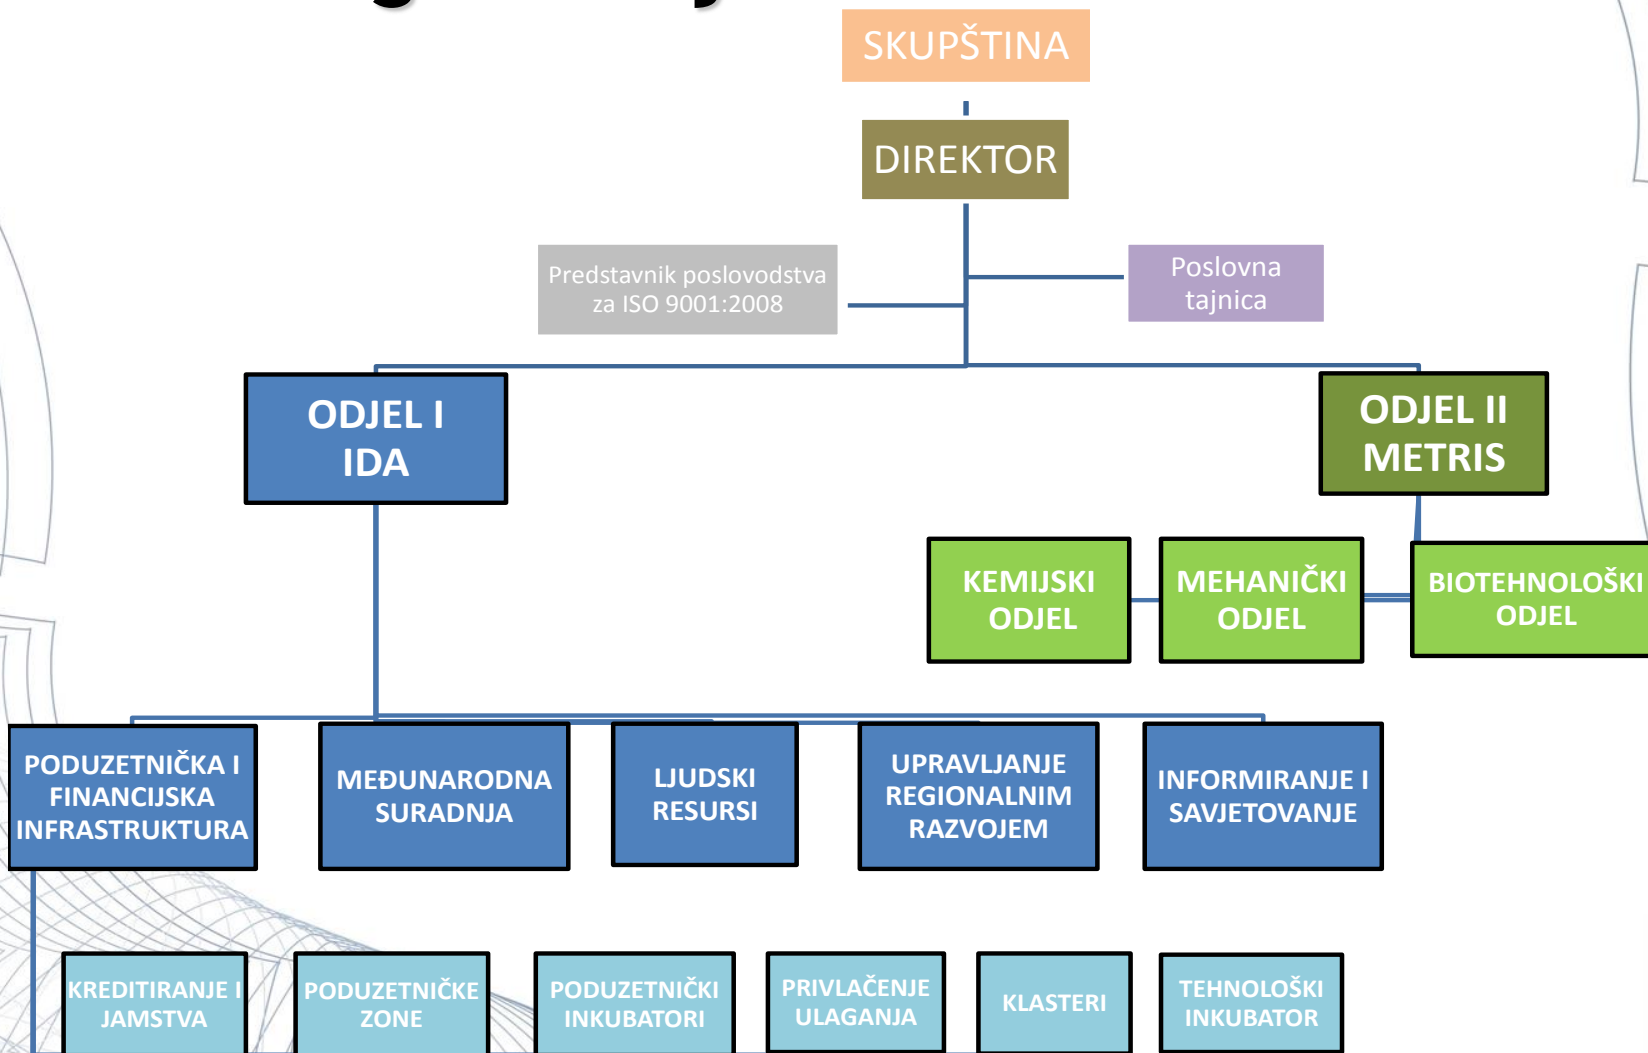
SKUPŠTINA

DIREKTOR

Predstavnik poslovodstva za ISO 9001:2008

Poslovna tajnica

ODJEL I IDA

ODJEL II METRIS

KEMIJSKI ODJEL

MEHANIČKI ODJEL

BIOTEHNOLOŠKI ODJEL

PODUZETNIČKA I FINANCIJSKA INFRASTRUKTURA

MEĐUNARODNA SURADNJA

LJUDSKI RESURSI

UPRAVLJANJE REGIONALNIM RAZVOJEM

INFORMIRANJE I SAVJETOVANJE

KREDITIRANJE I JAMSTVA

PODUZETNIČKE ZONE

PODUZETNIČKI INKUBATORI

PRIVLAČENJE ULAGANJA

KLASTERI

TEHNOLOŠKI INKUBATOR